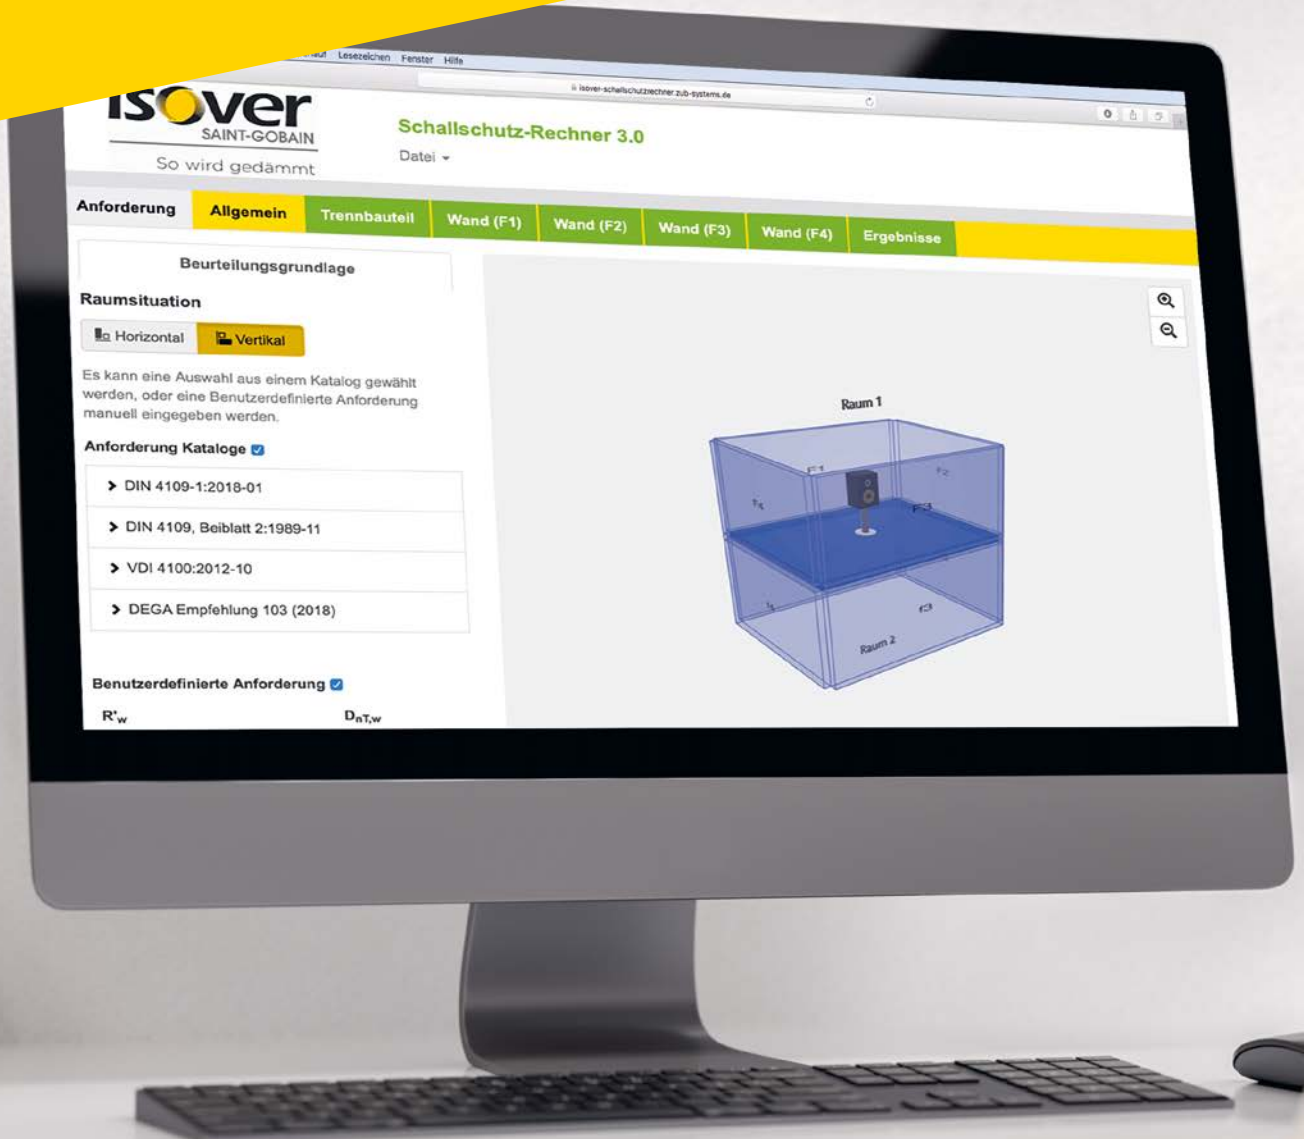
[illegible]lauf Lesezeichen Fenster Hilfe

isover-schallschutzrechner.zub-systems.de

ISOVER
SAINT-GOBAIN
So wird gedämmt

Schallschutz-Rechner 3.0
Datei

Anforderung | Allgemein | Trennbauteil | Wand (F1) | Wand (F2) | Wand (F3) | Wand (F4) | Ergebnisse

Beurteilungsgrundlage

Raumsituation

Horizontal Vertikal

Es kann eine Auswahl aus einem Katalog gewählt werden, oder eine Benutzerdefinierte Anforderung manuell eingegeben werden.

Anforderung Kataloge

DIN 4109-1:2018-01
DIN 4109, Beiblatt 2:1989-11
VDI 4100:2012-10
DEGA Empfehlung 103 (2018)

Benutzerdefinierte Anforderung

$R'_w$ $D_{nT,w}$

Raum 1
F1
F2
F4
F3
f4
f3
Raum 2